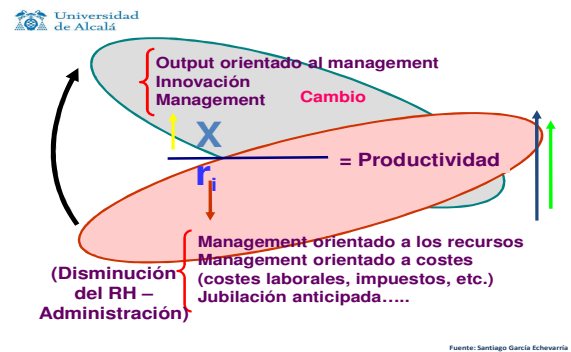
Universidad de Alcalá

Output orientado al management
Innovación
Management

Cambio

$\frac{X}{r_i}$ = Productividad

Management orientado a los recursos
Management orientado a costes
(costes laborales, impuestos, etc.)
Jubilación anticipada…..

(Disminución del RH – Administración)

Fuente: Santiago García Echevarría